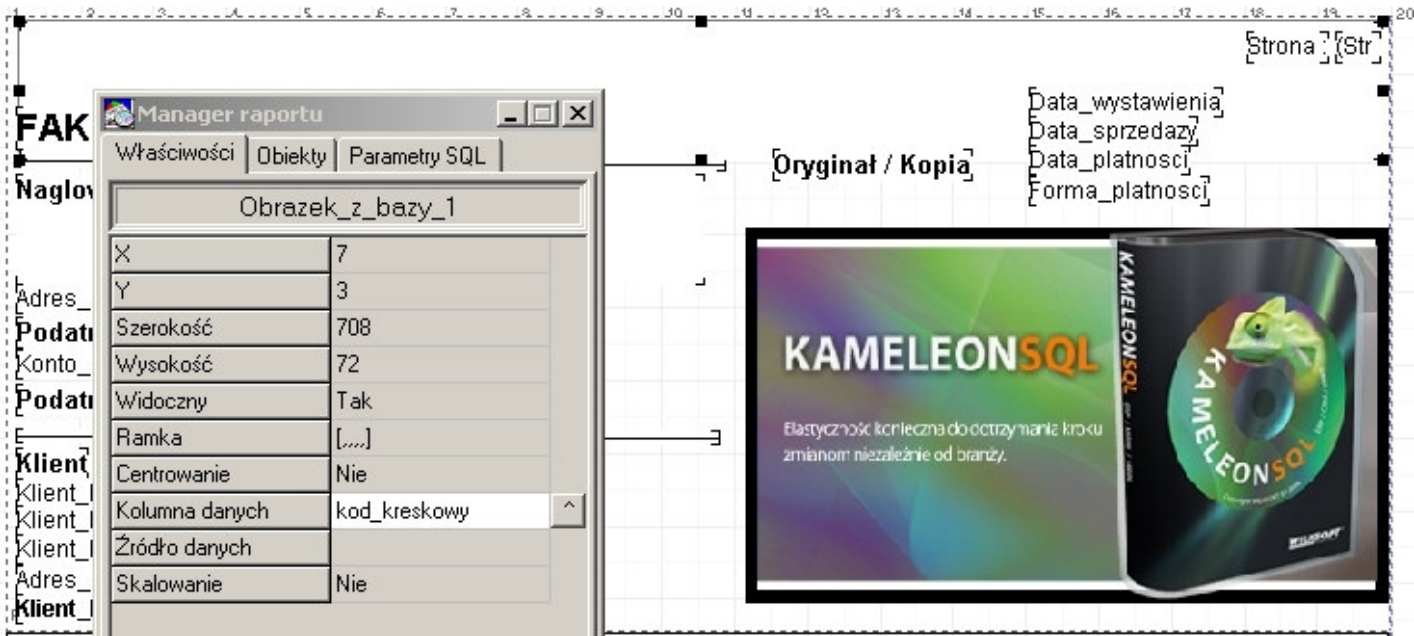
1 2 3 4 5 6 7 8 9 10 11 12 13 14 15 16 17 18 19 20

Strona (Str

FAK
Naglov
Adres_
Podatı
Konto_
Podatı
Klient
Klient_
Klient_
Klient_
Adres_
Klient_

Manager raportu

Właściwości | Obiekty | Parametry SQL

Obrazek_z_bazy_1

| X | 7 |
|---|---|
| Y | 3 |
| Szerokość | 708 |
| Wysokość | 72 |
| Widoczny | Tak |
| Ramka | [....] |
| Centrowanie | Nie |
| Kolumna danych | kod_kreskowy |
| Źródło danych | |
| Skalowanie | Nie |

Oryginał / Kopia

Data_wystawienia
Data_sprzedazy
Data_platnosci
Forma_platnosci

KAMELEONSQL

Elastyczność konieczna do dotrzymania kroku zmianom niezależnie od branży.

KAMELEONSQL

KAMELEONSQL